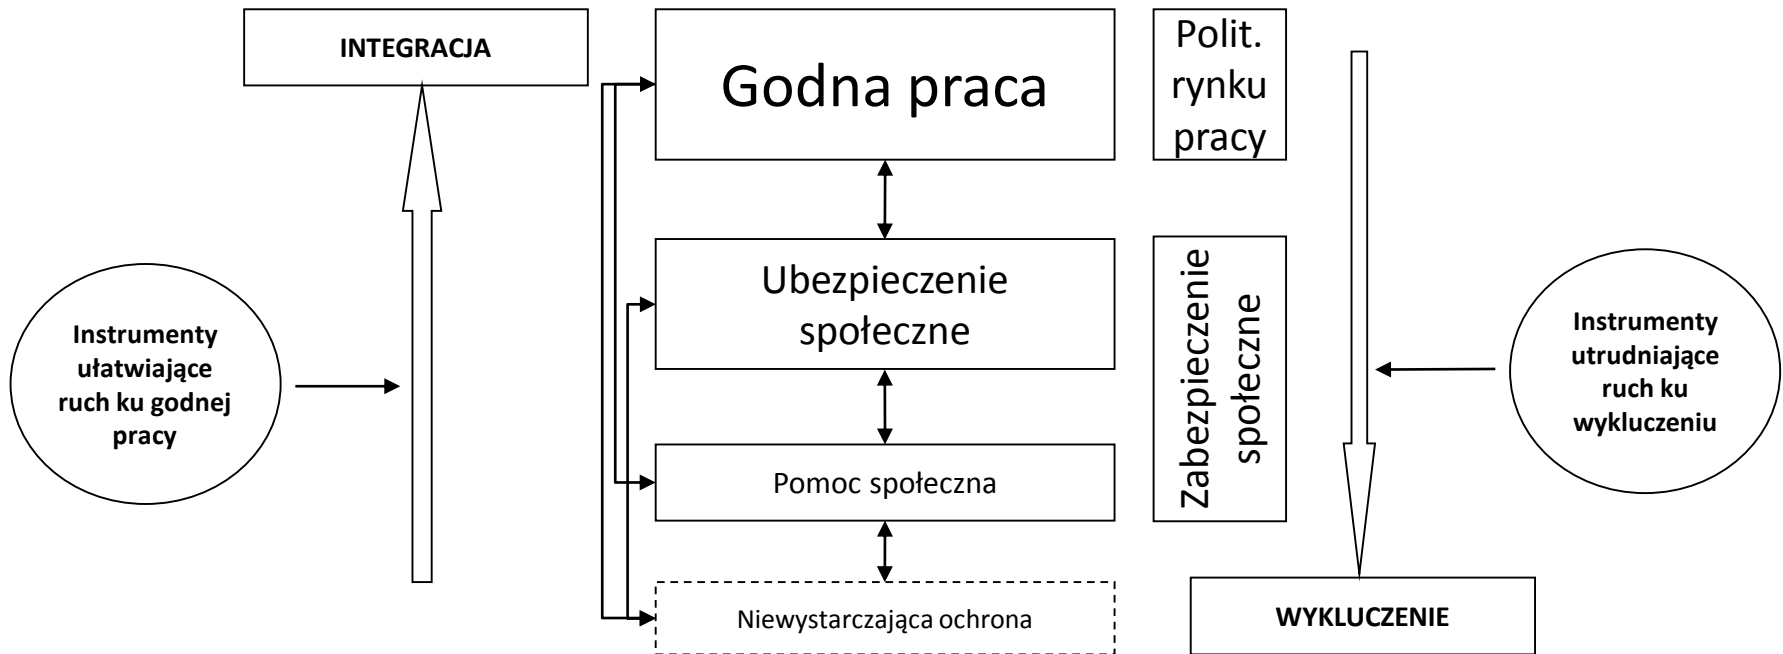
INTEGRACJA

Instrumenty ułatwiające ruch ku godnej pracy

Godna praca

Polit. rynku pracy

Ubezpieczenie społeczne

Zabezpieczenie społeczne

Pomoc społeczna

Niewystarczająca ochrona

Instrumenty utrudniające ruch ku wykluczeniu

WYKLUCZENIE